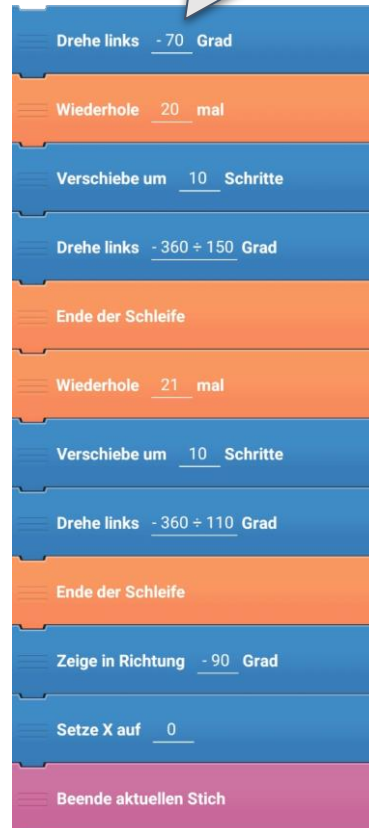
Drehe links - 70 Grad

Wiederhole 20 mal

Verschiebe um 10 Schritte

Drehe links $-360 \div 150$ Grad

Ende der Schleife

Wiederhole 21 mal

Verschiebe um 10 Schritte

Drehe links $-360 \div 110$ Grad

Ende der Schleife

Zeige in Richtung - 90 Grad

Setze X auf 0

Beende aktuellen Stich